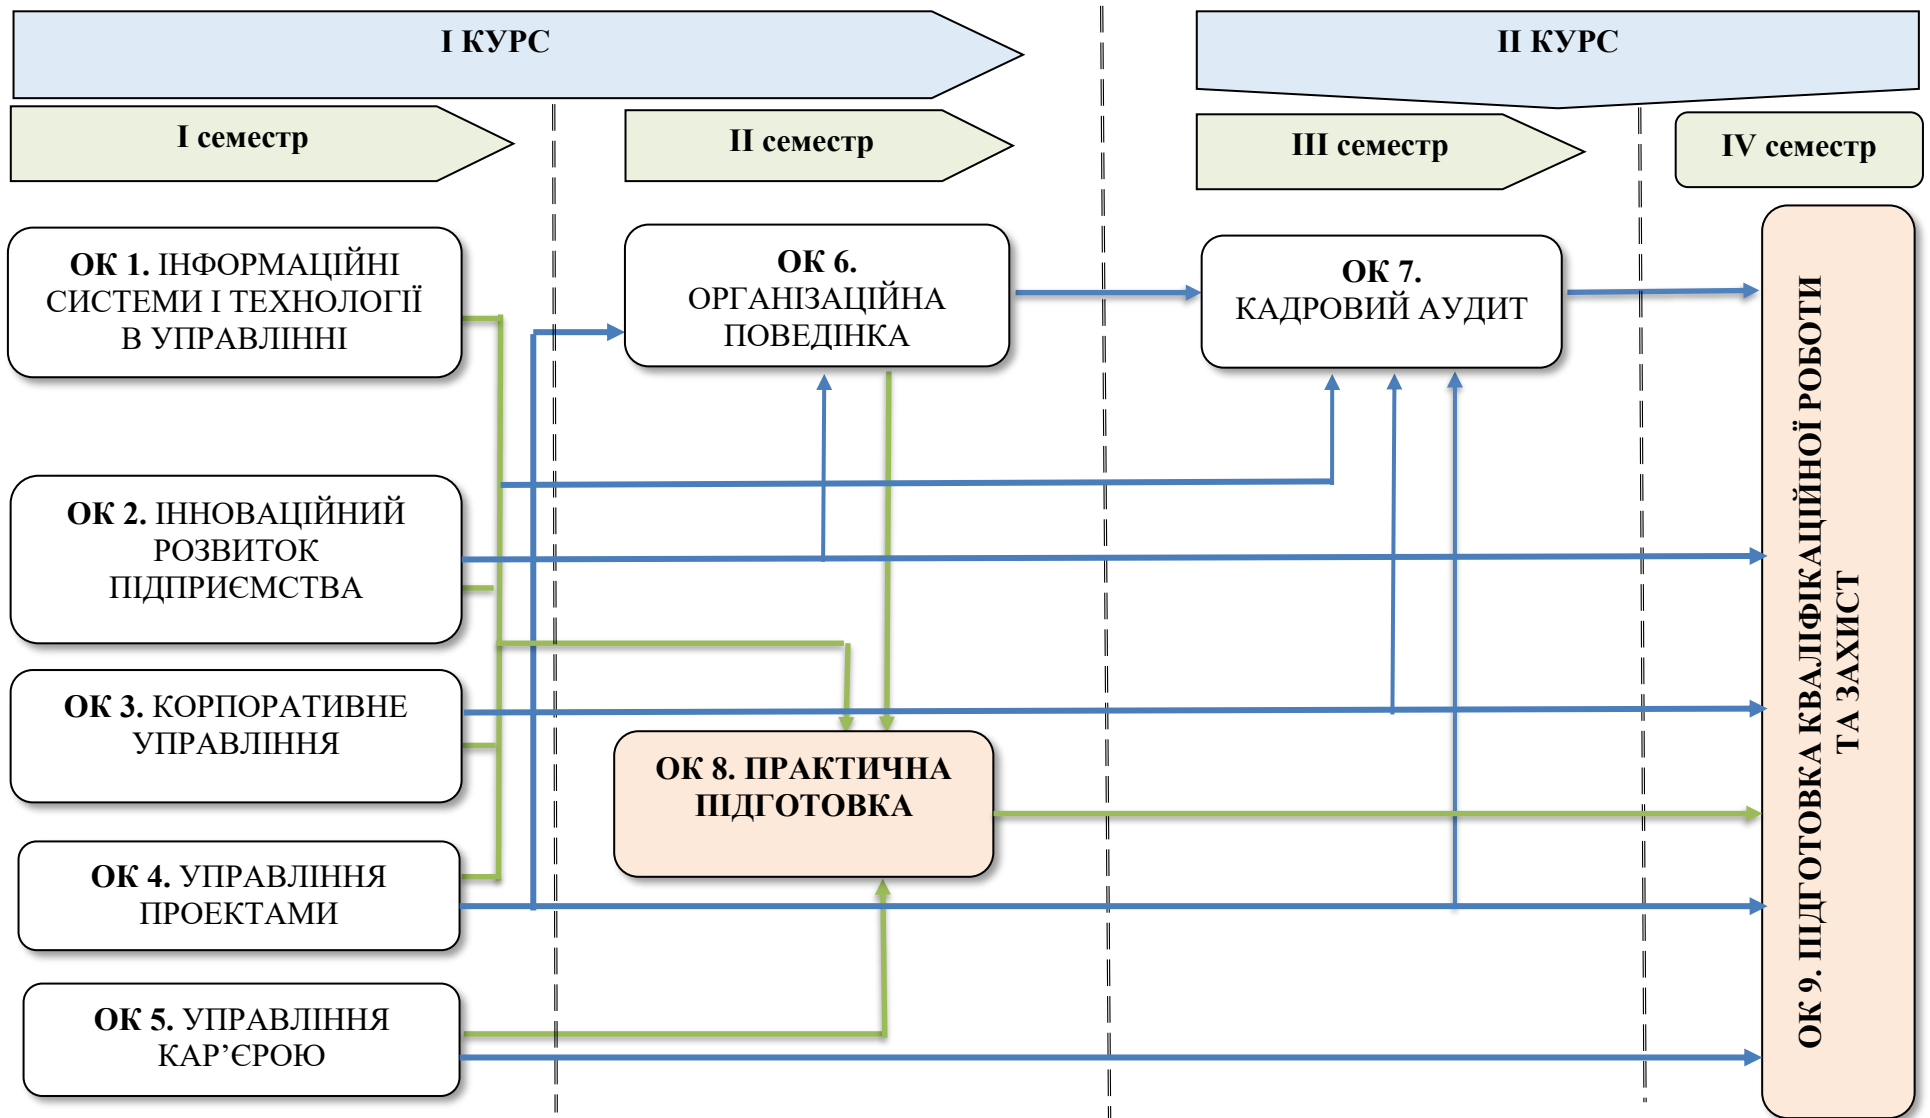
I КУРС

II КУРС

I семестр

II семестр

III семестр

IV семестр

ОК 1. ІНФОРМАЦІЙНІ СИСТЕМИ І ТЕХНОЛОГІЇ В УПРАВЛІННІ

ОК 6. ОРГАНІЗАЦІЙНА ПОВЕДІНКА

ОК 7. КАДРОВИЙ АУДИТ

ОК 9. ПІДГОТОВКА КВАЛІФІКАЦІЙНОЇ РОБОТИ ТА ЗАХИСТ

ОК 2. ІННОВАЦІЙНИЙ РОЗВИТОК ПІДПРИЄМСТВА

ОК 3. КОРПОРАТИВНЕ УПРАВЛІННЯ

ОК 8. ПРАКТИЧНА ПІДГОТОВКА

ОК 4. УПРАВЛІННЯ ПРОЕКТАМИ

ОК 5. УПРАВЛІННЯ КАР’ЄРОЮ